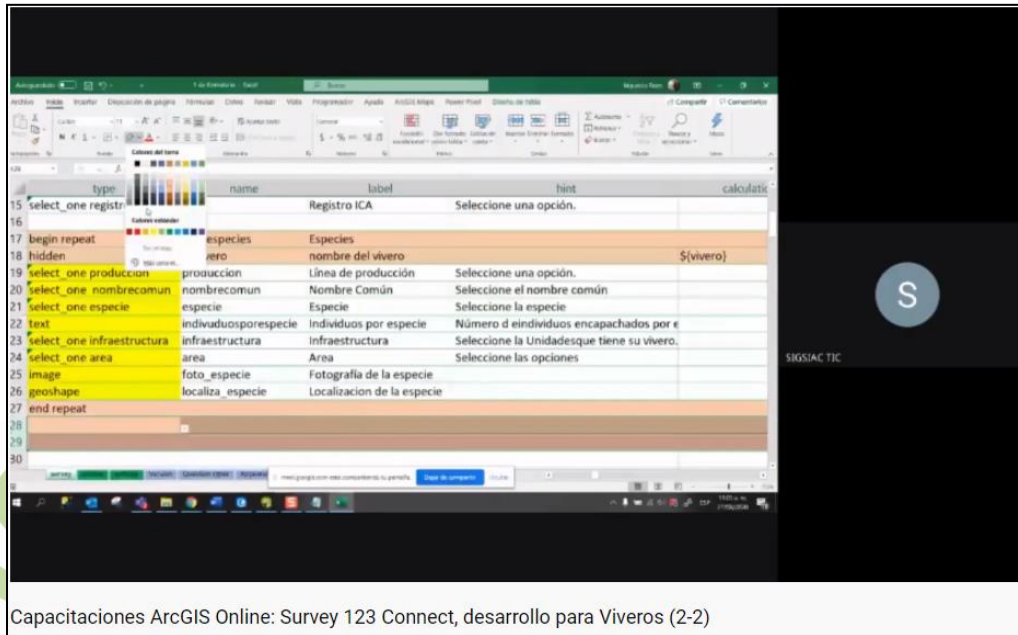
Archivo Inicio Insertar Disposición de página Fórmulas Datos Revisar Vista Programador Ayuda ArcGIS Maps Power Pivot Diseño de tabla Compartir Comentarios

Colores del tema

Colores estándar

Más colores...

| | type | name | label | hint | calculatio |
|---|---|---|---|---|---|
| 15 | select_one registr | | Registro ICA | Seleccione una opción. | |
| 16 | | | | | |
| 17 | begin repeat | especies | Especies | | |
| 18 | hidden | vero | nombre del vivero | | ${vivero} |
| 19 | select_one produccion | produccion | Línea de producción | Seleccione una opción. | |
| 20 | select_one nombrecomun | nombrecomun | Nombre Común | Seleccione el nombre común | |
| 21 | select_one especie | especie | Especie | Seleccione la especie | |
| 22 | text | indivuduosporespecie | Individuos por especie | Número d eindividuos encapachados por e | |
| 23 | select_one infraestructura | infraestructura | Infraestructura | Seleccione la Unidadesque tiene su vivero. | |
| 24 | select_one area | area | Area | Seleccione las opciones | |
| 25 | image | foto_especie | Fotografía de la especie | | |
| 26 | geoshape | localiza_especie | Localizacion de la especie | | |
| 27 | end repeat | | | | |
| 28 | | | | | |
| 29 | | | | | |
| 30 | | | | | |

survey

meet.google.com está compartiendo tu pantalla. Dejar de compartir Ocultar

S

SIGSIAC TIC

Capacitaciones ArcGIS Online: Survey 123 Connect, desarrollo para Viveros (2-2)